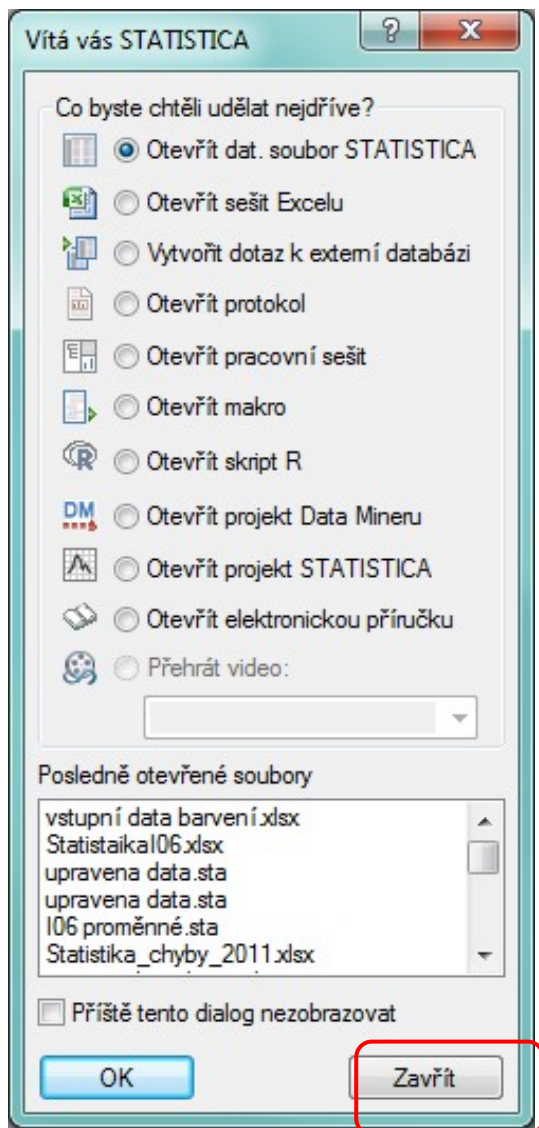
Vítá vás STATISTICA
?
X

Co byste chtěli udělat nejdříve?
Otevřít dat. soubor STATISTICA
Otevřít sešit Excelu
Vytvořit dotaz k externí databázi
Otevřít protokol
Otevřít pracovní sešit
Otevřít makro
Otevřít skript R
DM
Otevřít projekt Data Mineru
Otevřít projekt STATISTICA
Otevřít elektronickou příručku
Přehrát video:

Posledně otevřené soubory
vstupní data barvení.xlsx
Statistaika106.xlsx
upravena data.sta
upravena data.sta
106 proměnné.sta
Statistika_chyby_2011.xlsx

Příště tento dialog nezobrazovat
OK
Zavřít